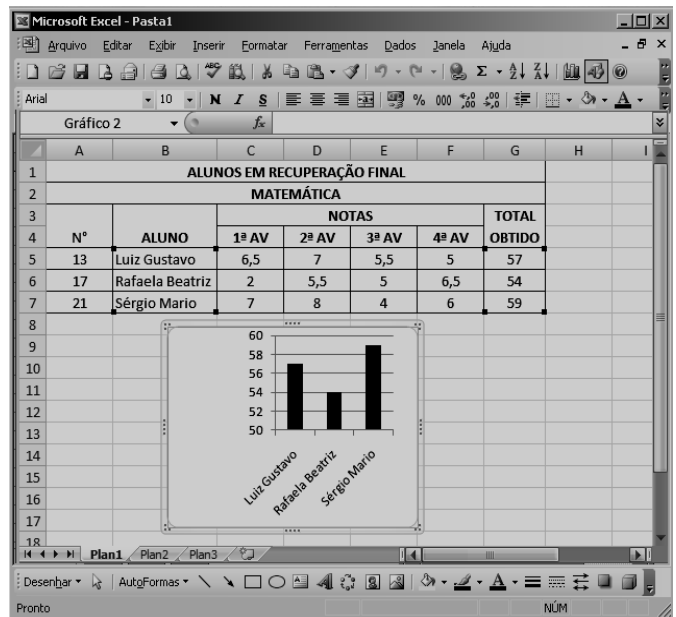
Microsoft Excel - Pasta1

Arquivo Editar Exibir Inserir Formatar Ferramentas Dados Janela Ajuda

Arial 10 N I S % 000

Gráfico 2 $f_x$

| | A | B | C | D | E | F | G | H | I |
|---|---|---|---|---|---|---|---|---|---|
| 1 | ALUNOS EM RECUPERAÇÃO FINAL | | | | | | | | |
| 2 | MATEMÁTICA | | | | | | | | |
| 3 | | | NOTAS | | | | TOTAL | | |
| 4 | N° | ALUNO | 1ª AV | 2ª AV | 3ª AV | 4ª AV | OBTIDO | | |
| 5 | 13 | Luiz Gustavo | 6,5 | 7 | 5,5 | 5 | 57 | | |
| 6 | 17 | Rafaela Beatriz | 2 | 5,5 | 5 | 6,5 | 54 | | |
| 7 | 21 | Sérgio Mario | 7 | 8 | 4 | 6 | 59 | | |
| 8 | | | | | | | | | |
| 9 | | | | | | | | | |
| 10 | | | | | | | | | |
| 11 | | | | | | | | | |
| 12 | | | | | | | | | |
| 13 | | | | | | | | | |
| 14 | | | | | | | | | |
| 15 | | | | | | | | | |
| 16 | | | | | | | | | |
| 17 | | | | | | | | | |
| 18 | | | | | | | | | |

60
58
56
54
52
50

Luiz Gustavo
Rafaela Beatriz
Sérgio Mario

Plan1 Plan2 Plan3

Desenhar AutoFormas

Pronto NÚM